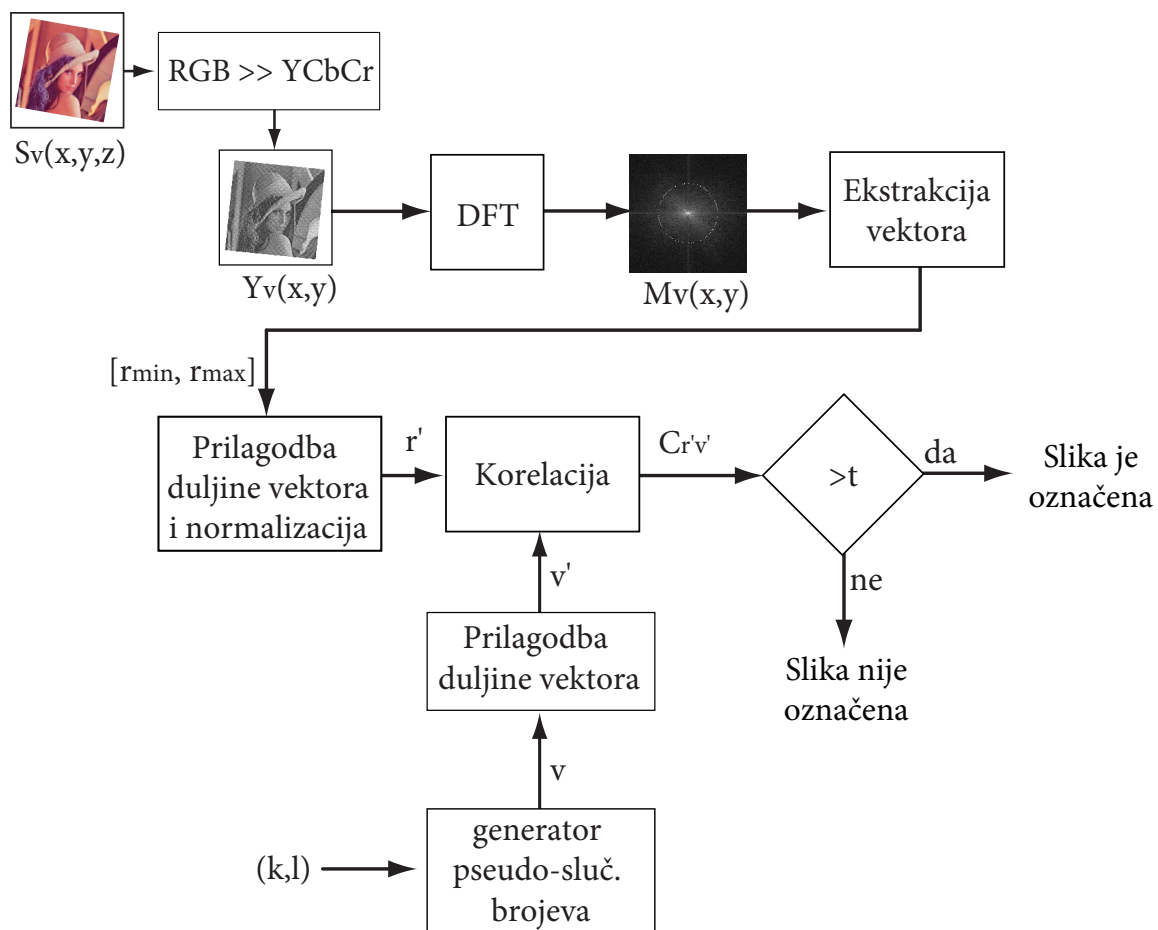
RGB >> YCbCr

$S_v(x,y,z)$

DFT

Ekstrakcija vektora

$Y_v(x,y)$

$M_v(x,y)$

$[r_{min}, r_{max}]$

Prilagodba duljine vektora i normalizacija

r'

Korelacija

$C_{r'v'}$

>t

da

Slika je označena

ne

Slika nije označena

v'

Prilagodba duljine vektora

v

(k,l)

generator pseudo-sluč. brojeva